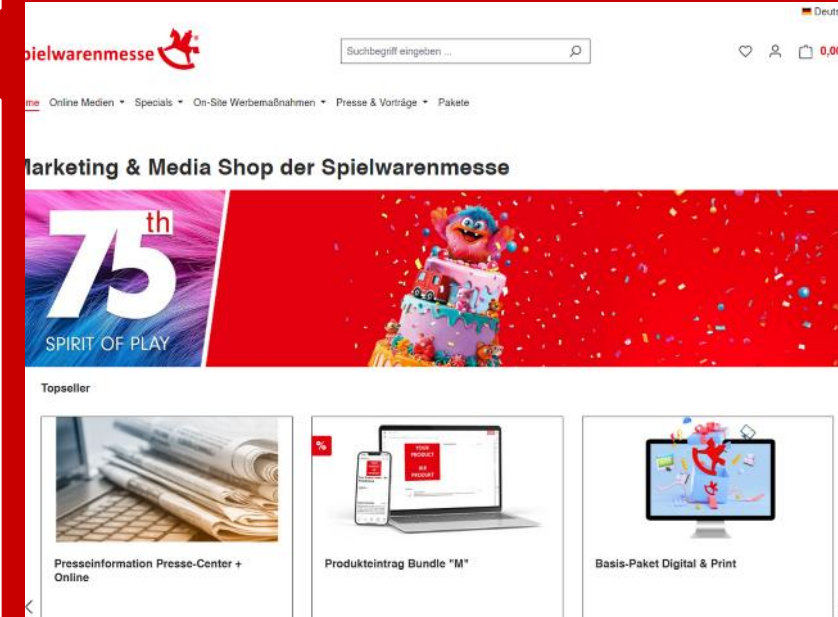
Deuts

pielwarenmesse

Suchbegriff eingeben ...

0,00

me Online Medien On-Site Werbemaßnahmen Specials Presse & Vorträge Pakete

Marketing & Media Shop der Spielwarenmesse

75th

SPIRIT OF PLAY

Topseller

%

YOUR PRODUCT

Presseinformation Presse-Center + Online

Produkteintrag Bundle "M"

Basis-Paket Digital & Print